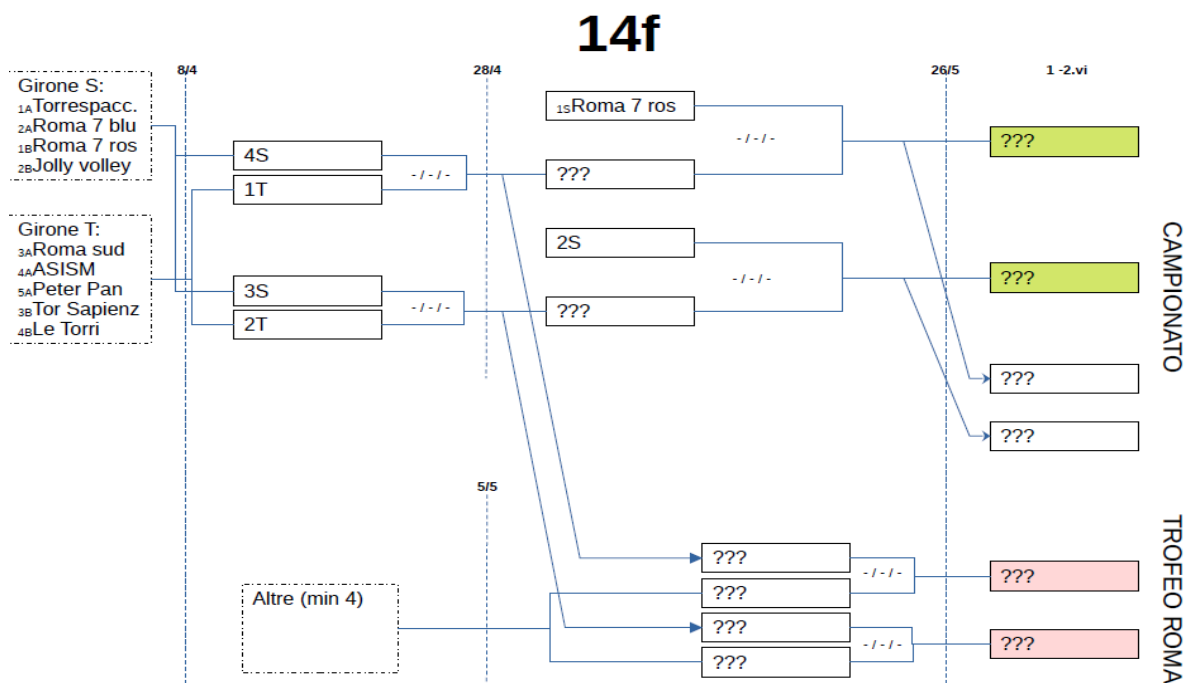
14f

8/4

28/4

26/5

1 -2.vi

Girone S:
$_{1A}$Torrespacc.
$_{2A}$Roma 7 blu
$_{1B}$Roma 7 ros
$_{2B}$Jolly volley

Girone T:
$_{3A}$Roma sud
$_{4A}$ASISM
$_{5A}$Peter Pan
$_{3B}$Tor Sapienz
$_{4B}$Le Torri

4S
1T
- / - / -

3S
2T
- / - / -

$_{1S}$Roma 7 ros
???
- / - / -

2S
???
- / - / -

???
???
???
???

CAMPIONATO

5/5

Altre (min 4)

???
???
- / - / -
???

???
???
- / - / -
???

TROFEO ROMA